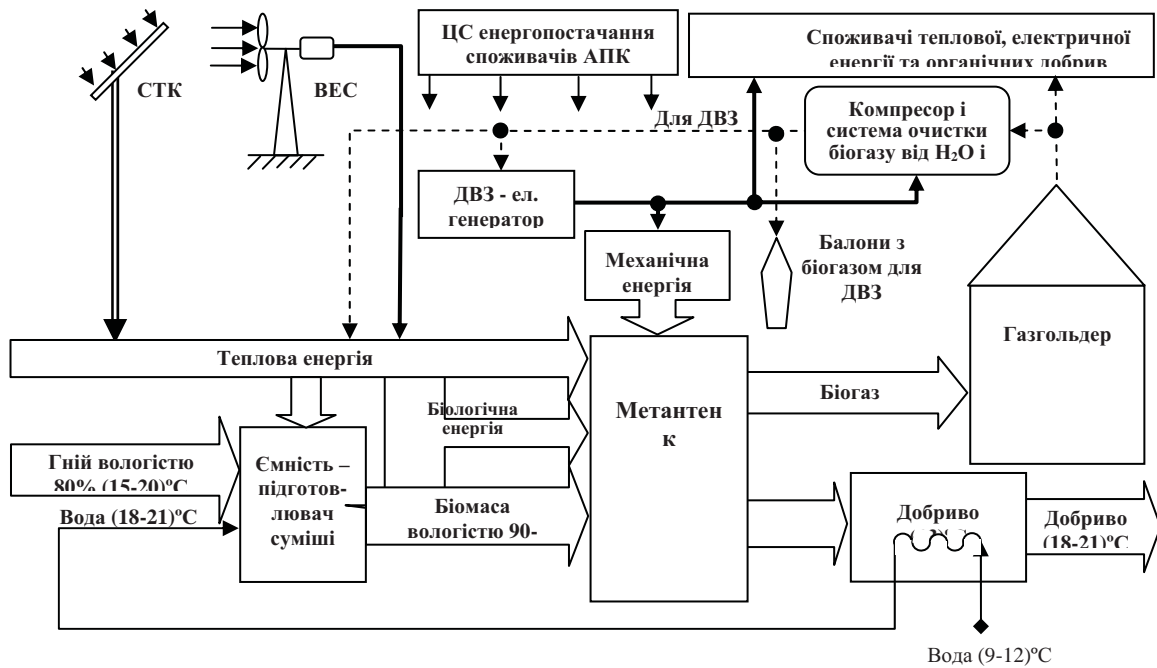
СТК

ВЕС

ЦС енергопостачання споживачів АПК

Споживачі теплової, електричної енергії та органічних добрив

Для ДВЗ

Компресор і система очистки біогазу від $H_2O$ і

ДВЗ - ел. генератор

Механічна енергія

Балони з біогазом для ДВЗ

Газгольдер

Теплова енергія

Біологічна енергія

Метантен к

Біогаз

Гній вологістю 80% (15-20)ºС

Ємність – підготов-лювач суміші

Вода (18-21)ºС

Біомаса вологістю 90-

Добриво

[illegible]

Добриво (18-21)ºС

Вода (9-12)ºС